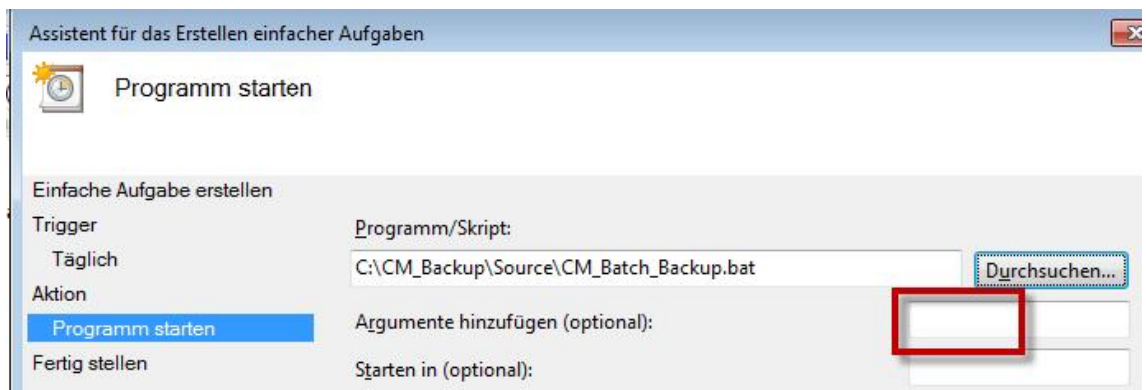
Assistent für das Erstellen einfacher Aufgaben

Programm starten

Einfache Aufgabe erstellen
Trigger
Täglich
Aktion
Programm starten
Fertig stellen

Programm/Skript:
C:\CM_Backup\Source\CM_Batch_Backup.bat
Durchsuchen...
Argumente hinzufügen (optional):
Starten in (optional):